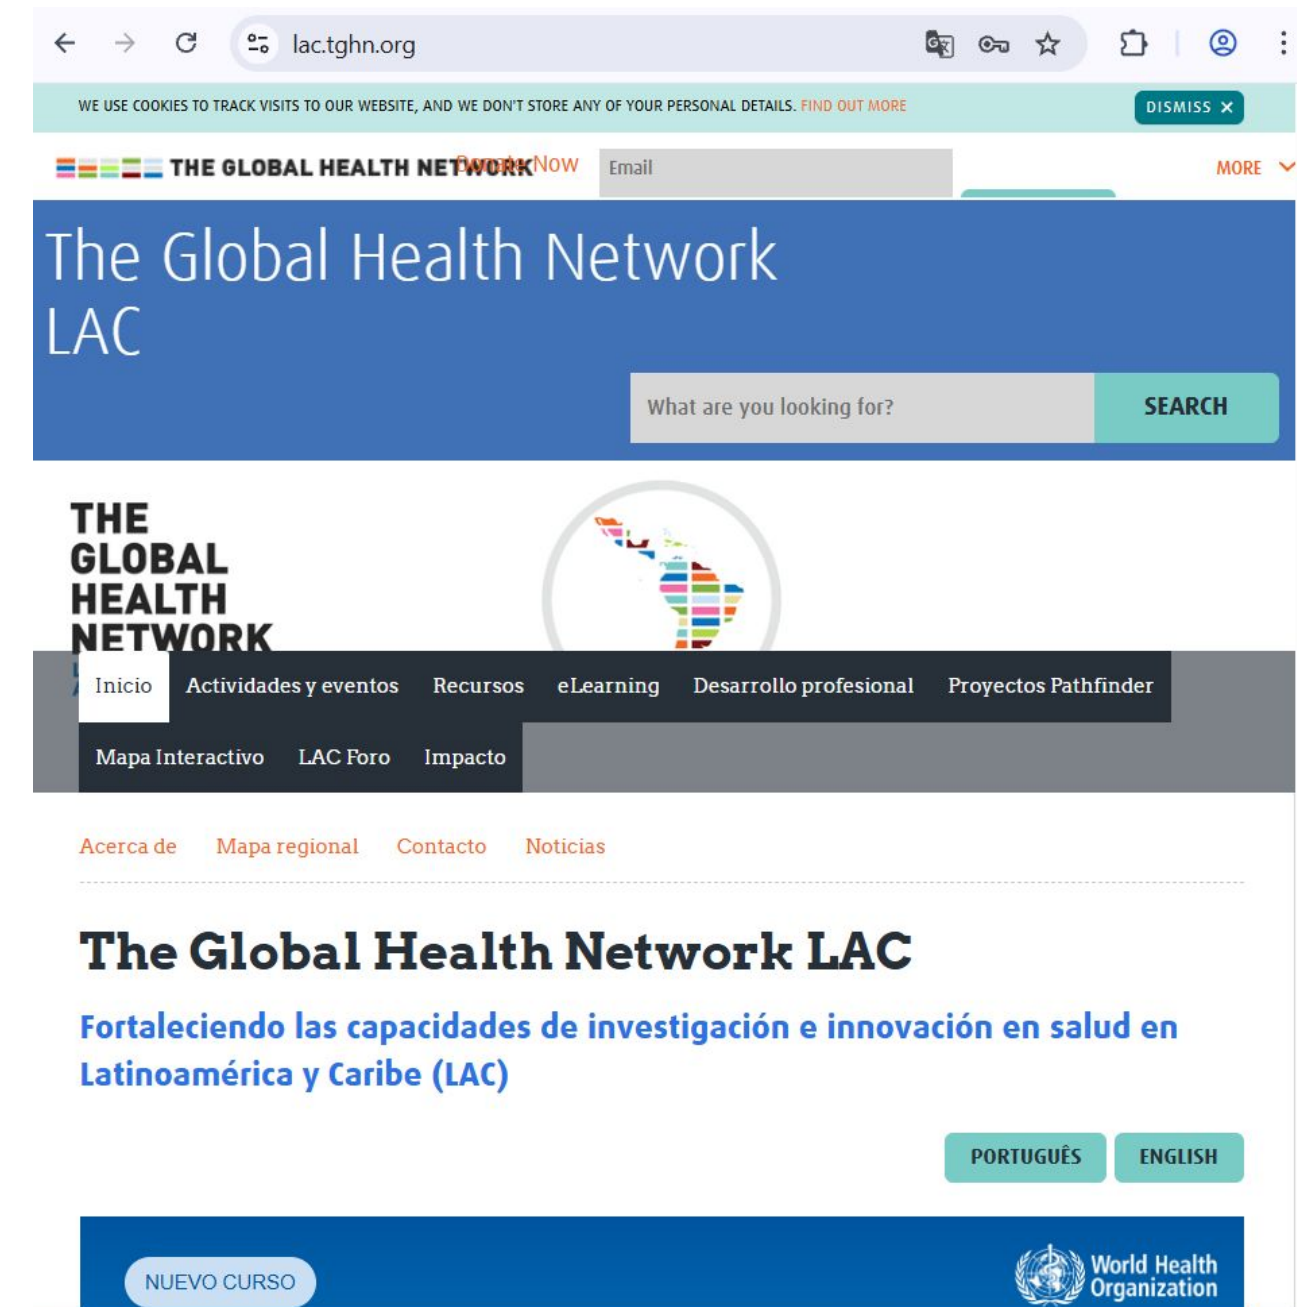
lac.tghn.org

WE USE COOKIES TO TRACK VISITS TO OUR WEBSITE, AND WE DON'T STORE ANY OF YOUR PERSONAL DETAILS. FIND OUT MORE

DISMISS ✕

THE GLOBAL HEALTH NETWORK Donate Now

Email

MORE

The Global Health Network LAC

What are you looking for?

SEARCH

THE GLOBAL HEALTH NETWORK

Inicio
Actividades y eventos
Recursos
eLearning
Desarrollo profesional
Proyectos Pathfinder
Mapa Interactivo
LAC Foro
Impacto

Acerca de
Mapa regional
Contacto
Noticias

The Global Health Network LAC

Fortaleciendo las capacidades de investigación e innovación en salud en Latinoamérica y Caribe (LAC)

PORTUGUÊS
ENGLISH

NUEVO CURSO

World Health Organization